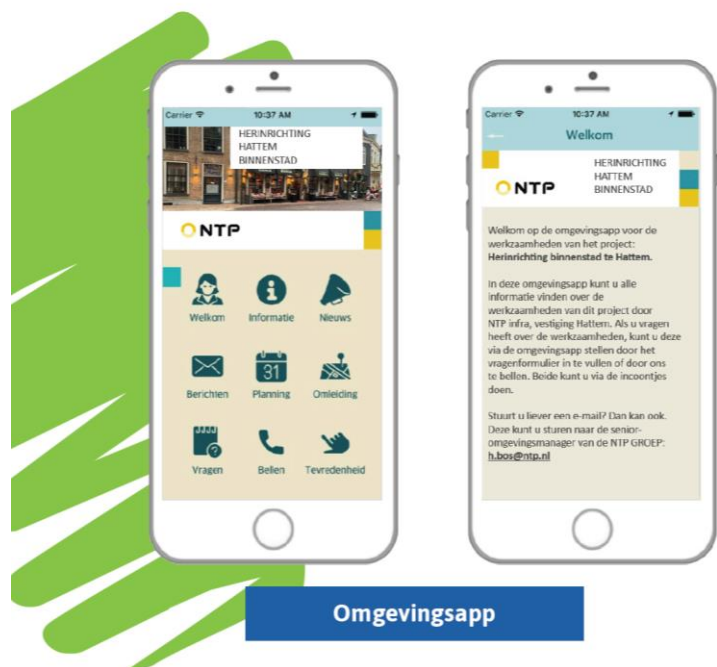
Carrier 10:37 AM

HERINRICHTING HATTEM BINNENSTAD

NTP

Welkom

Informatie

Nieuws

Berichten

31

Planning

Omleiding

Vragen

Bellen

Tevredenheid

Carrier 10:37 AM

Welkom

NTP

HERINRICHTING HATTEM BINNENSTAD

Welkom op de omgevingsapp voor de werkzaamheden van het project: **Herinrichting binnenstad te Hattem.**

In deze omgevingsapp kunt u alle informatie vinden over de werkzaamheden van dit project door NTP infra, vestiging Hattem. Als u vragen heeft over de werkzaamheden, kunt u deze via de omgevingsapp stellen door het vragenformulier in te vullen of door ons te bellen. Beide kunt u via de incoontjes doen.

Stuurt u liever een e-mail? Dan kan ook. Deze kunt u sturen naar de senior-omgevingsmanager van de NTP GROEP: h.bos@ntp.nl

Omgevingsapp